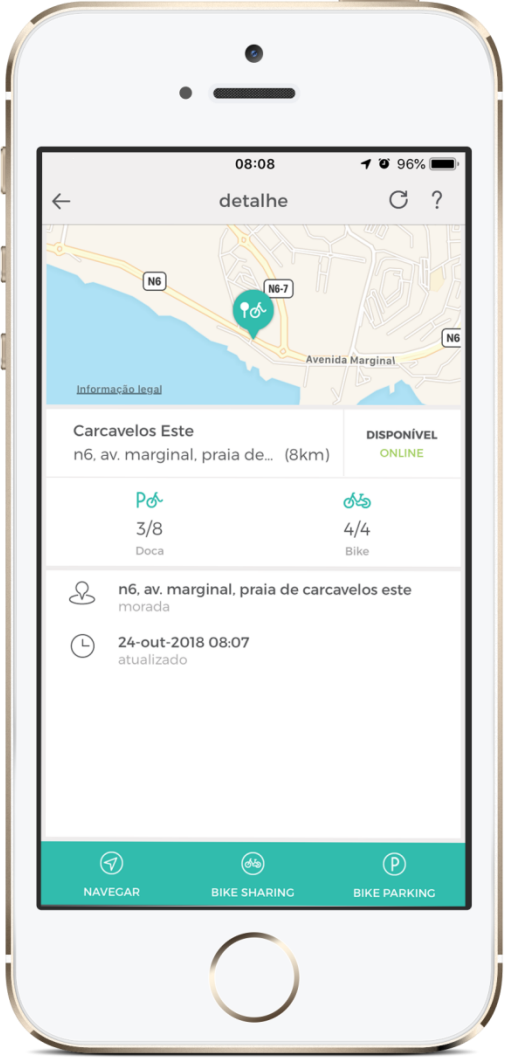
08:08
96%

detalhe

?

N6
N6-7
N6
Avenida Marginal
Informação legal

Carcavelos Este
n6, av. marginal, praia de... (8km)

DISPONÍVEL
ONLINE

3/8
Doca

4/4
Bike

n6, av. marginal, praia de carcavelos este
morada

24-out-2018 08:07
atualizado

NAVEGAR
BIKE SHARING
P
BIKE PARKING